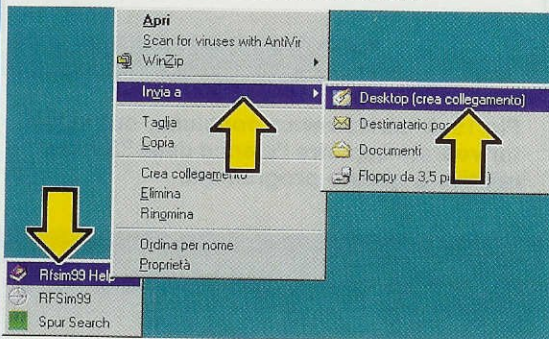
Apri
Scan for viruses with AntiVir
WinZip
Invia a
Taglia
Copia
Crea collegamento
Elimina
Rinomina
Ordina per nome
Proprietà

Desktop (crea collegamento)
Destinatario po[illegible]
Documenti
Floppy da 3,5 p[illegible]

Rfsim99 Help
RFSim99
Spur Search